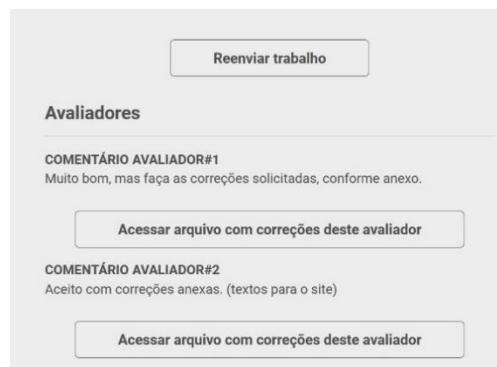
Reenviar trabalho

Avaliadores

COMENTÁRIO AVALIADOR#1
Muito bom, mas faça as correções solicitadas, conforme anexo.

Acessar arquivo com correções deste avaliador

COMENTÁRIO AVALIADOR#2
Aceito com correções anexas. (textos para o site)

Acessar arquivo com correções deste avaliador